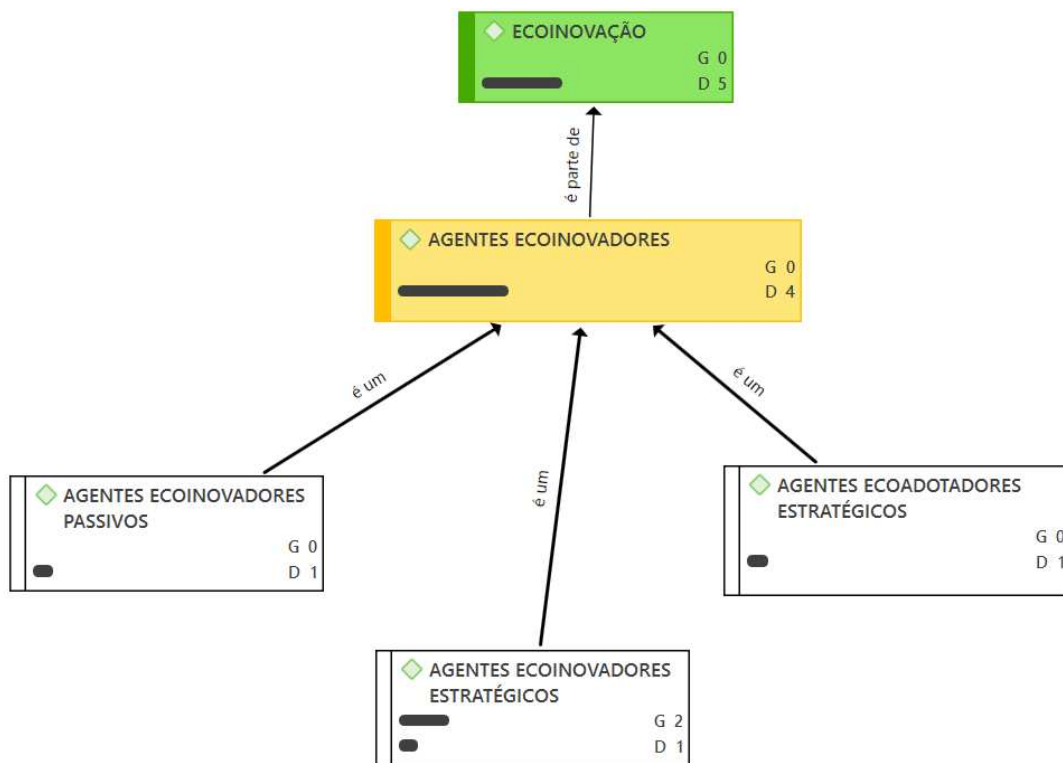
ECOINOVAÇÃO
G 0
D 5

é parte de

AGENTES ECOINOVADORES
G 0
D 4

é um

é um

é um

AGENTES ECOINOVADORES PASSIVOS
G 0
D 1

AGENTES ECOADOTADORES ESTRATÉGICOS
G 0
D 1

AGENTES ECOINOVADORES ESTRATÉGICOS
G 2
D 1